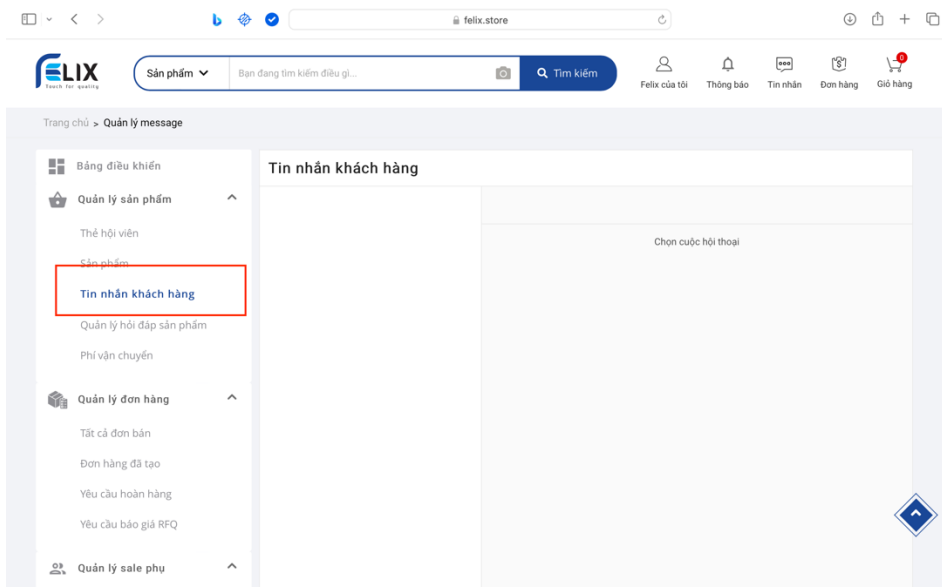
felix.store

FELIX
Touch for quality

Sản phẩm
Bạn đang tìm kiếm điều gì...
Tìm kiếm

Felix của tôi
Thông báo
Tin nhắn
Đơn hàng
Giỏ hàng
0

Trang chủ > Quản lý message

Bảng điều khiển
Quản lý sản phẩm
Thẻ hội viên
Sản phẩm
Tin nhắn khách hàng
Quản lý hỏi đáp sản phẩm
Phí vận chuyển
Quản lý đơn hàng
Tất cả đơn bán
Đơn hàng đã tạo
Yêu cầu hoàn hàng
Yêu cầu báo giá RFQ
Quản lý sale phụ

Tin nhắn khách hàng

Chọn cuộc hội thoại